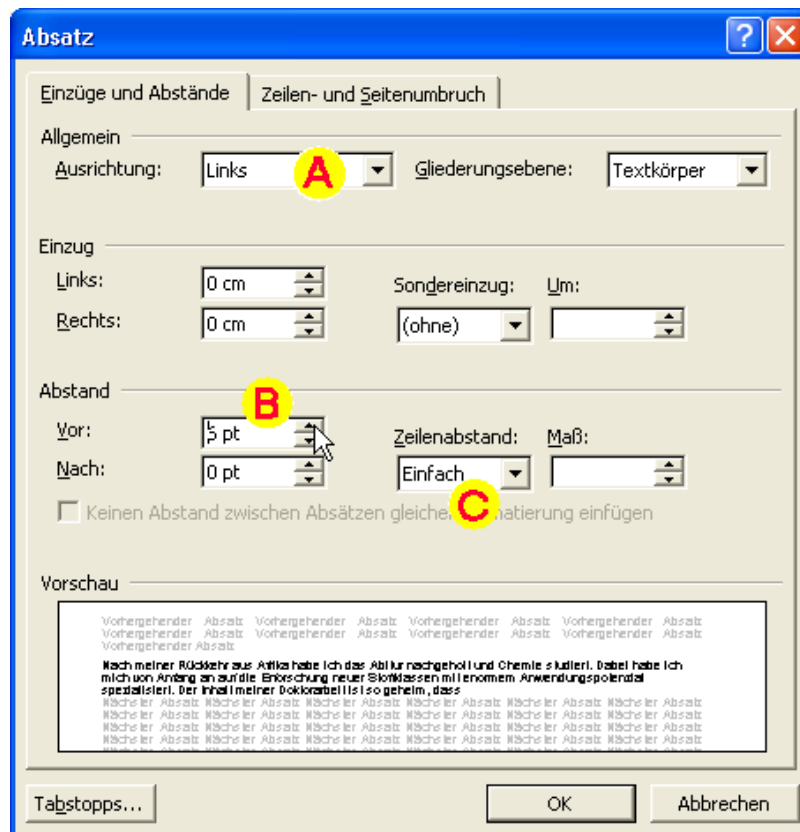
Absatz

Einzüge und Abstände | Zeilen- und Seitenumbruch

Allgemein

Ausrichtung: Links A

Gliederungsebene: Textkörper

Einzug

Links: 0 cm

Rechts: 0 cm

Sondereinzug: (ohne)

Um:

Abstand

B

Vor: 5 pt

Nach: 0 pt

Zeilenabstand: Einfach

Maß:

C

Keinen Abstand zwischen Absätzen gleicher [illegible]matierung einfügen

Vorschau

Vorhergehender Absatz Vorhergehender Absatz Vorhergehender Absatz Vorhergehender Absatz Vorhergehender Absatz Vorhergehender Absatz Vorhergehender Absatz Vorhergehender Absatz Vorhergehender Absatz Vorhergehender Absatz Vorhergehender Absatz

Nach meiner Rückkehr aus Afrika habe ich das Abitur nachgeholt und Chemie studiert. Dabei habe ich mich von Anfang an auf die Erforschung neuer Stoffklassen mit enormem Anwendungspotenzial spezialisiert. Der Inhalt meiner Doktorarbeit ist so geheim, dass

Nächster Absatz Nächster Absatz Nächster Absatz Nächster Absatz Nächster Absatz Nächster Absatz Nächster Absatz Nächster Absatz Nächster Absatz Nächster Absatz Nächster Absatz Nächster Absatz Nächster Absatz Nächster Absatz Nächster Absatz Nächster Absatz Nächster Absatz Nächster Absatz Nächster Absatz Nächster Absatz Nächster Absatz Nächster Absatz Nächster Absatz Nächster Absatz

Tabstopps...

OK

Abbrechen